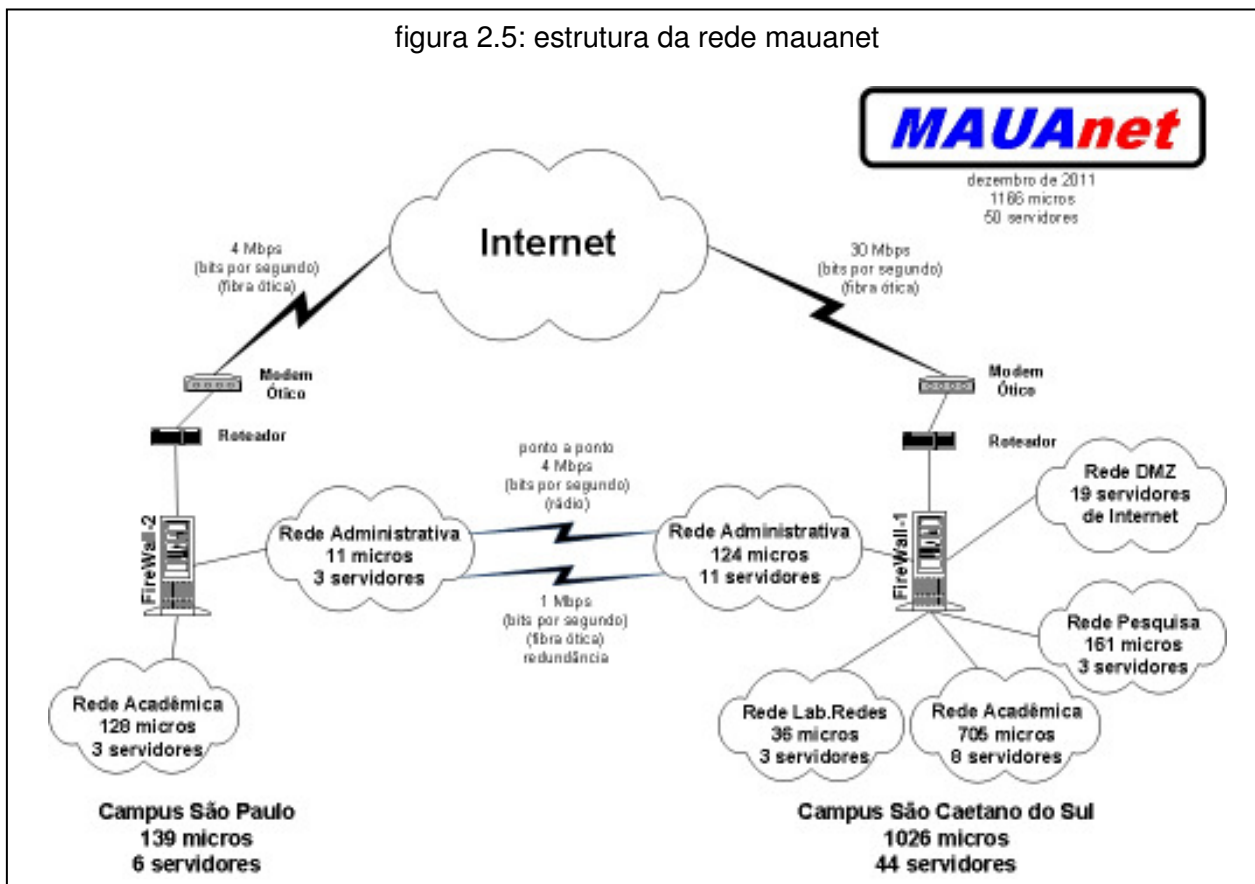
figura 2.5: estrutura da rede mauanet

MAUAnet

dezembro de 2011
1166 micros
50 servidores

Internet

4 Mbps
(bits por segundo)
(fibra ótica)

30 Mbps
(bits por segundo)
(fibra ótica)

Modem
Ótico

Roteador

Modem
Ótico

Roteador

ponto a ponto
4 Mbps
(bits por segundo)
(rádio)

FireWall-2

Rede Administrativa
11 micros
3 servidores

Rede Administrativa
124 micros
11 servidores

FireWall-1

Rede DMZ
19 servidores
de Internet

1 Mbps
(bits por segundo)
(fibra ótica)
redundância

Rede Pesquisa
161 micros
3 servidores

Rede Acadêmica
128 micros
3 servidores

Rede Lab.Redes
36 micros
3 servidores

Rede Acadêmica
705 micros
8 servidores

Campus São Paulo
139 micros
6 servidores

Campus São Caetano do Sul
1026 micros
44 servidores